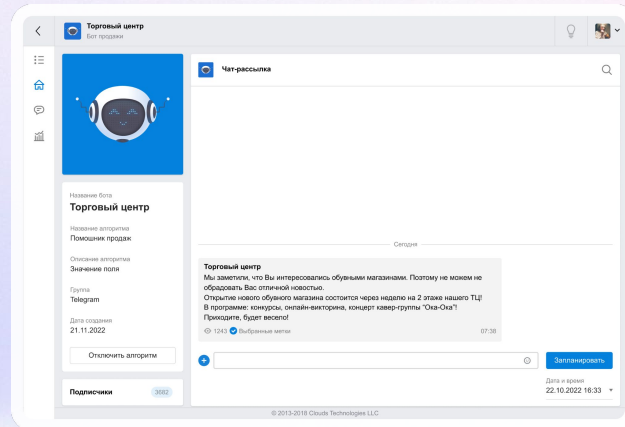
Торговый центр
Бот продажи

Название бота
Торговый центр

Название алгоритма
Помощник продаж

Описание алгоритма
Значение поля

Группа
Telegram

Дата создания
21.11.2022

Отключить алгоритм

Подписчики 3682

Чат-рассылка

Сегодня

Торговый центр
Мы заметили, что Вы интересовались обувными магазинами. Поэтому не можем не обрадовать Вас отличной новостью.
Открытие нового обувного магазина состоится через неделю на 2 этаже нашего ТЦ!
В программе: конкурсы, онлайн-викторина, концерт кавер-группы "Ока-Ока"!
Приходите, будет весело!

1243 Выбранные метки 07:36

Запланировать

Дата и время
22.10.2022 16:33

© 2013-2018 Clouds Technologies LLC